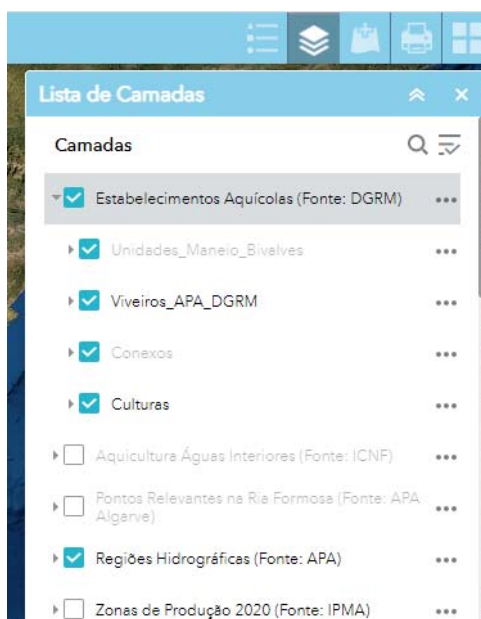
Lista de Camadas

Camadas

Estabelecimentos Aquícolas (Fonte: DGRM)

Unidades_Maneio_Bivalves

Viveiros_APA_DGRM

Conexos

Culturas

Aquicultura Águas Interiores (Fonte: ICNF)

Pontos Relevantes na Ria Formosa (Fonte: APA Algarve)

Regiões Hidrográficas (Fonte: APA)

Zonas de Produção 2020 (Fonte: IPMA)